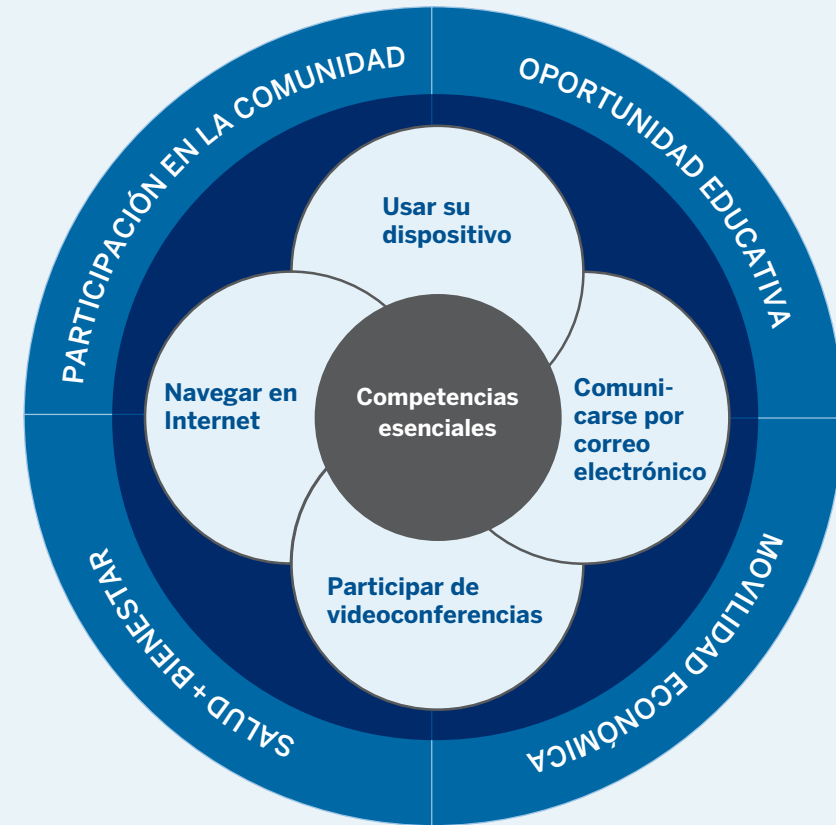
PARTICIPACIÓN EN LA COMUNIDAD

OPORTUNIDAD EDUCATIVA

Usar su dispositivo

Navegar en Internet

Competencias esenciales

Comunicarse por correo electrónico

Participar de videoconferencias

SALUD+BIENESTAR

MOVILIDAD ECONÓMICA